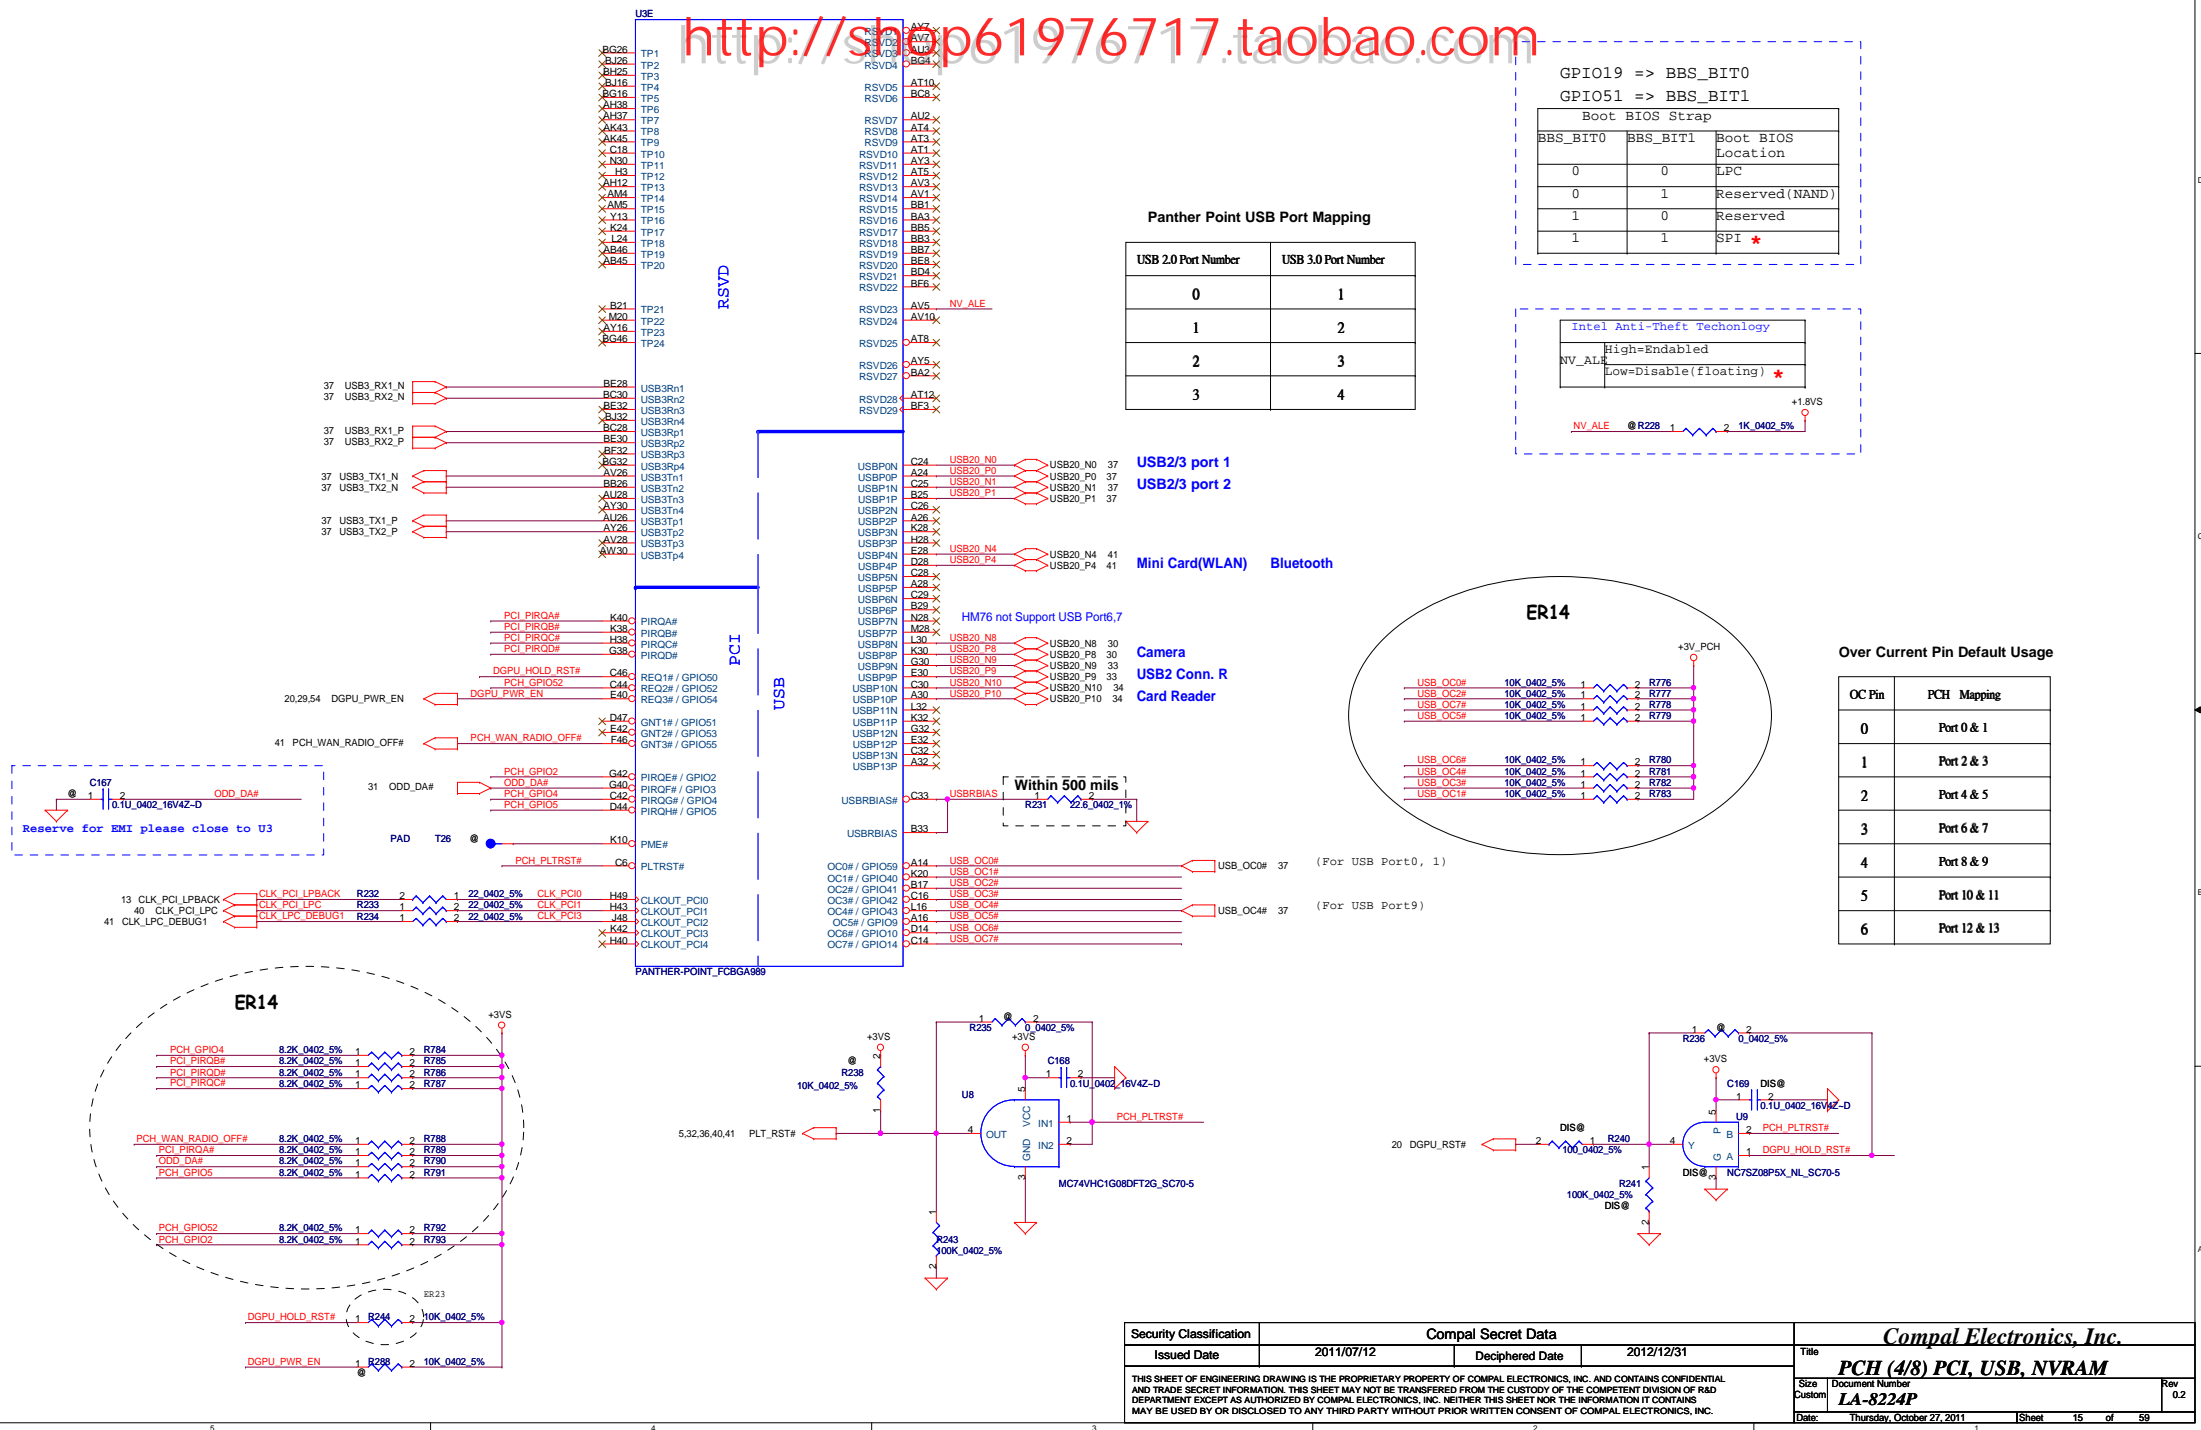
http://shop61976717.taobao.com

U3E

BG26 TP1
BJ26 TP2
BH25 TP3
BJ16 TP4
BG16 TP5
AH38 TP6
AH37 TP7
AK43 TP8
AK45 TP9
C18 TP10
N30 TP11
H3 TP12
AH12 TP13
AM4 TP14
AM5 TP15
Y13 TP16
K24 TP17
L24 TP18
AB46 TP19
AB45 TP20

B21 TP21
M20 TP22
AY16 TP23
BG46 TP24

RSVD

RSVD1 AY7
RSVD2 AV7
RSVD3 AU3
RSVD4 BG4
RSVD5 AT10
RSVD6 BC8
RSVD7 AU2
RSVD8 AT4
RSVD9 AT3
RSVD10 AT1
RSVD11 AY3
RSVD12 AT5
RSVD13 AV3
RSVD14 AV1
RSVD15 BB1
RSVD16 BA3
RSVD17 BB5
RSVD18 BB3
RSVD19 BB7
RSVD20 BE8
RSVD21 BD4
RSVD22 BF6
RSVD23 AV5 NV_ALE
RSVD24 AV10
RSVD25 AT8
RSVD26 AY5
RSVD27 BA2
RSVD28 AT12
RSVD29 BF3

37 USB3_RX1_N
37 USB3_RX2_N
37 USB3_RX1_P
37 USB3_RX2_P
37 USB3_TX1_N
37 USB3_TX2_N
37 USB3_TX1_P
37 USB3_TX2_P

BE28 USB3Rn1
BC30 USB3Rn2
BE32 USB3Rn3
BJ32 USB3Rn4
BC28 USB3Rp1
BE30 USB3Rp2
BF32 USB3Rp3
BG32 USB3Rp4
AV26 USB3Tn1
BB26 USB3Tn2
AU28 USB3Tn3
AY30 USB3Tn4
AU26 USB3Tp1
AY26 USB3Tp2
AV28 USB3Tp3
AW30 USB3Tp4

PCI_PIRQA# K40 PIRQA#
PCI_PIRQB# K38 PIRQB#
PCI_PIRQC# H38 PIRQC#
PCI_PIRQD# G38 PIRQD#
DGPU_HOLD_RST# C46 REQ1# / GPIO50
PCH_GPIO52 C44 REQ2# / GPIO52
20,29,54 DGPU_PWR_EN DGPU_PWR_EN E40 REQ3# / GPIO54
D47 GNT1# / GPIO51
E42 GNT2# / GPIO53
41 PCH_WAN_RADIO_OFF# PCH_WAN_RADIO_OFF# F46 GNT3# / GPIO55

PCI

C167
@ 1 2
0.1U_0402_16V4Z-D
ODD_DA#
Reserve for EMI please close to U3

PCH_GPIO2 G42 PIRQE# / GPIO2
31 ODD_DA# ODD_DA# G40 PIRQF# / GPIO3
PCH_GPIO4 C42 PIRQG# / GPIO4
PCH_GPIO5 D44 PIRQH# / GPIO5

PAD T26 @ K10 PME#
PCH_PLTRST# C6 PLTRST#

13 CLK_PCI_LPBACK CLK_PCI_LPBACK R232 2 1 22_0402_5% CLK_PCI0 H49 CLKOUT_PCI0
40 CLK_PCI_LPC CLK_PCI_LPC R233 1 2 22_0402_5% CLK_PCI1 H43 CLKOUT_PCI1
41 CLK_LPC_DEBUG1 CLK_LPC_DEBUG1 R234 1 2 22_0402_5% CLK_PCI3 J48 CLKOUT_PCI2
K42 CLKOUT_PCI3
H40 CLKOUT_PCI4

PANTHER-POINT_FCBGA989

USB

USBP0N C24 USB20_N0 USB20_N0 37
USBP0P A24 USB20_P0 USB20_P0 37
USBP1N C25 USB20_N1 USB20_N1 37
USBP1P B25 USB20_P1 USB20_P1 37
USBP2N C26
USBP2P A26
USBP3N K28
USBP3P H28
USBP4N E28 USB20_N4 USB20_N4 41
USBP4P D28 USB20_P4 USB20_P4 41
USBP5N C28
USBP5P A28
USBP6N C29
USBP6P B29
USBP7N N28
USBP7P M28
USBP8N L30 USB20_N8 USB20_N8 30
USBP8P K30 USB20_P8 USB20_P8 30
USBP9N G30 USB20_N9 USB20_N9 33
USBP9P E30 USB20_P9 USB20_P9 33
USBP10N C30 USB20_N10 USB20_N10 34
USBP10P A30 USB20_P10 USB20_P10 34
USBP11N L32
USBP11P K32
USBP12N G32
USBP12P E32
USBP13N C32
USBP13P A32

USB2/3 port 1
USB2/3 port 2
Mini Card(WLAN) Bluetooth
HM76 not Support USB Port6,7
Camera
USB2 Conn. R
Card Reader

USBRBIAS# C33 USBRBIAS
Within 500 mils
R231 1 2 22.6_0402_1%
USBRBIAS B33

OC0# / GPIO59 A14 USB_OC0# USB_OC0# 37
OC1# / GPIO40 K20 USB_OC1#
OC2# / GPIO41 B17 USB_OC2#
OC3# / GPIO42 C16 USB_OC3#
OC4# / GPIO43 L16 USB_OC4# USB_OC4# 37
OC5# / GPIO9 A16 USB_OC5#
OC6# / GPIO10 D14 USB_OC6#
OC7# / GPIO14 C14 USB_OC7#

(For USB Port0, 1)
(For USB Port9)

Panther Point USB Port Mapping

| USB 2.0 Port Number | USB 3.0 Port Number |
|---|---|
| 0 | 1 |
| 1 | 2 |
| 2 | 3 |
| 3 | 4 |

GPIO19 => BBS_BIT0
GPIO51 => BBS_BIT1

Boot BIOS Strap

| BBS_BIT0 | BBS_BIT1 | Boot BIOS Location |
|---|---|---|
| 0 | 0 | LPC |
| 0 | 1 | Reserved(NAND) |
| 1 | 0 | Reserved |
| 1 | 1 | SPI * |

Intel Anti-Theft Techonlogy
NV_ALE High=Endabled
Low=Disable(floating) *
+1.8VS
NV_ALE @R228 1 2 1K_0402_5%

ER14
+3V_PCH
USB_OC0# 10K_0402_5% 1 2 R776
USB_OC2# 10K_0402_5% 1 2 R777
USB_OC7# 10K_0402_5% 1 2 R778
USB_OC5# 10K_0402_5% 1 2 R779
USB_OC6# 10K_0402_5% 1 2 R780
USB_OC4# 10K_0402_5% 1 2 R781
USB_OC3# 10K_0402_5% 1 2 R782
USB_OC1# 10K_0402_5% 1 2 R783

Over Current Pin Default Usage

| OC Pin | PCH Mapping |
|---|---|
| 0 | Port 0 & 1 |
| 1 | Port 2 & 3 |
| 2 | Port 4 & 5 |
| 3 | Port 6 & 7 |
| 4 | Port 8 & 9 |
| 5 | Port 10 & 11 |
| 6 | Port 12 & 13 |

ER14
+3VS
PCH_GPIO4 8.2K_0402_5% 1 2 R784
PCI_PIRQB# 8.2K_0402_5% 1 2 R785
PCI_PIRQD# 8.2K_0402_5% 1 2 R786
PCI_PIRQC# 8.2K_0402_5% 1 2 R787
PCH_WAN_RADIO_OFF# 8.2K_0402_5% 1 2 R788
PCI_PIRQA# 8.2K_0402_5% 1 2 R789
ODD_DA# 8.2K_0402_5% 1 2 R790
PCH_GPIO5 8.2K_0402_5% 1 2 R791
PCH_GPIO52 8.2K_0402_5% 1 2 R792
PCH_GPIO2 8.2K_0402_5% 1 2 R793
ER23
DGPU_HOLD_RST# 1 R244 2 10K_0402_5%
DGPU_PWR_EN 1 R288 2 10K_0402_5%
@

+3VS
@
R238
10K_0402_5%
5,32,36,40,41 PLT_RST#
R235 1 @ 2 0_0402_5%
+3VS
C168
1 2
0.1U_0402_16V4Z-D
U8
OUT VCC IN1 IN2 GND
PCH_PLTRST#
MC74VHC1G08DFT2G_SC70-5
R243
100K_0402_5%

R236 1 @ 2 0_0402_5%
+3VS
C169 DIS@
0.1U_0402_16V4Z-D
U9
PCH_PLTRST#
DGPU_HOLD_RST#
20 DGPU_RST# DIS@ R240 100_0402_5%
DIS@ NC7SZ08P5X_NL_SC70-5
R241
100K_0402_5%
DIS@

Security Classification | Compal Secret Data
Issued Date 2011/07/12 | Deciphered Date 2012/12/31
THIS SHEET OF ENGINEERING DRAWING IS THE PROPRIETARY PROPERTY OF COMPAL ELECTRONICS, INC. AND CONTAINS CONFIDENTIAL AND TRADE SECRET INFORMATION. THIS SHEET MAY NOT BE TRANSFERED FROM THE CUSTODY OF THE COMPETENT DIVISION OF R&D DEPARTMENT EXCEPT AS AUTHORIZED BY COMPAL ELECTRONICS, INC. NEITHER THIS SHEET NOR THE INFORMATION IT CONTAINS MAY BE USED BY OR DISCLOSED TO ANY THIRD PARTY WITHOUT PRIOR WRITTEN CONSENT OF COMPAL ELECTRONICS, INC.
Compal Electronics, Inc.
Title
PCH (4/8) PCI, USB, NVRAM
Size Custom Document Number LA-8224P Rev 0.2
Date: Thursday, October 27, 2011 Sheet 15 of 59